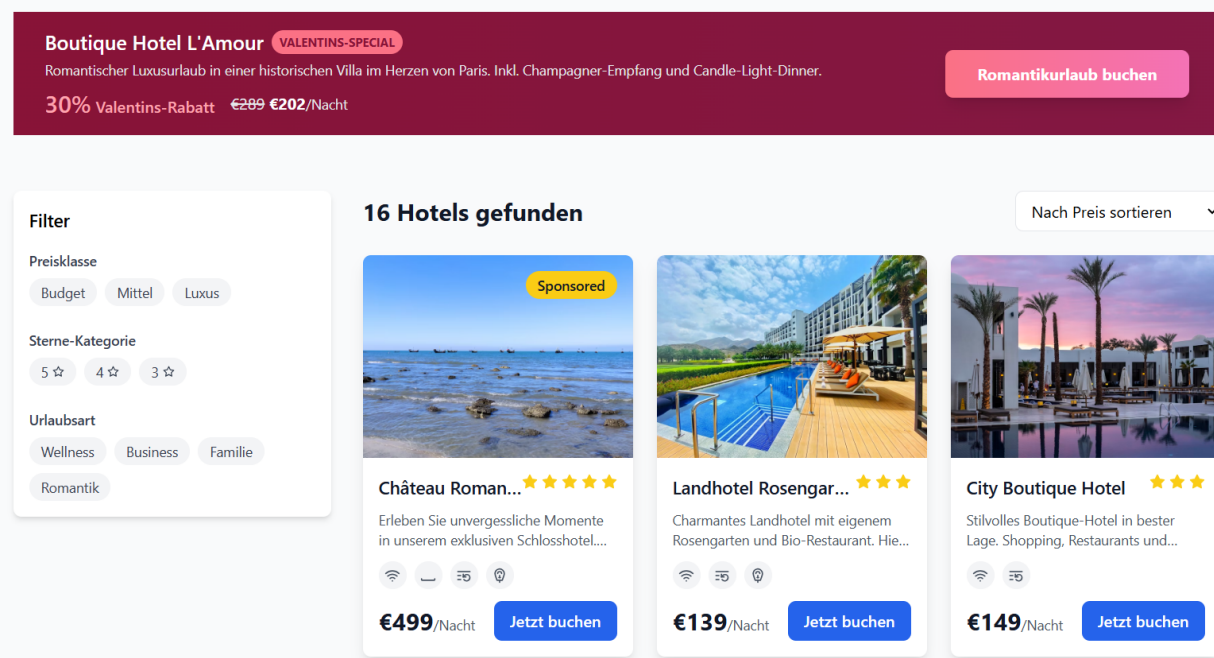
Boutique Hotel L'Amour VALENTINS-SPECIAL

Romantischer Luxusurlaub in einer historischen Villa im Herzen von Paris. Inkl. Champagner-Empfang und Candle-Light-Dinner.

30% Valentins-Rabatt ~~€289~~ €202/Nacht

Romantikurlaub buchen

Filter

Preisklasse

Budget Mittel Luxus

Sterne-Kategorie

5 ☆ 4 ☆ 3 ☆

Urlaubsart

Wellness Business Familie Romantik

16 Hotels gefunden

Nach Preis sortieren

Sponsored

Château Roman... ★★★★★

Erleben Sie unvergessliche Momente in unserem exklusiven Schlosshotel....

€499/Nacht

Jetzt buchen

Landhotel Rosengar... ★★★

Charmantes Landhotel mit eigenem Rosengarten und Bio-Restaurant. Hie...

€139/Nacht

Jetzt buchen

City Boutique Hotel ★★★

Stilvolles Boutique-Hotel in bester Lage. Shopping, Restaurants und...

€149/Nacht

Jetzt buchen